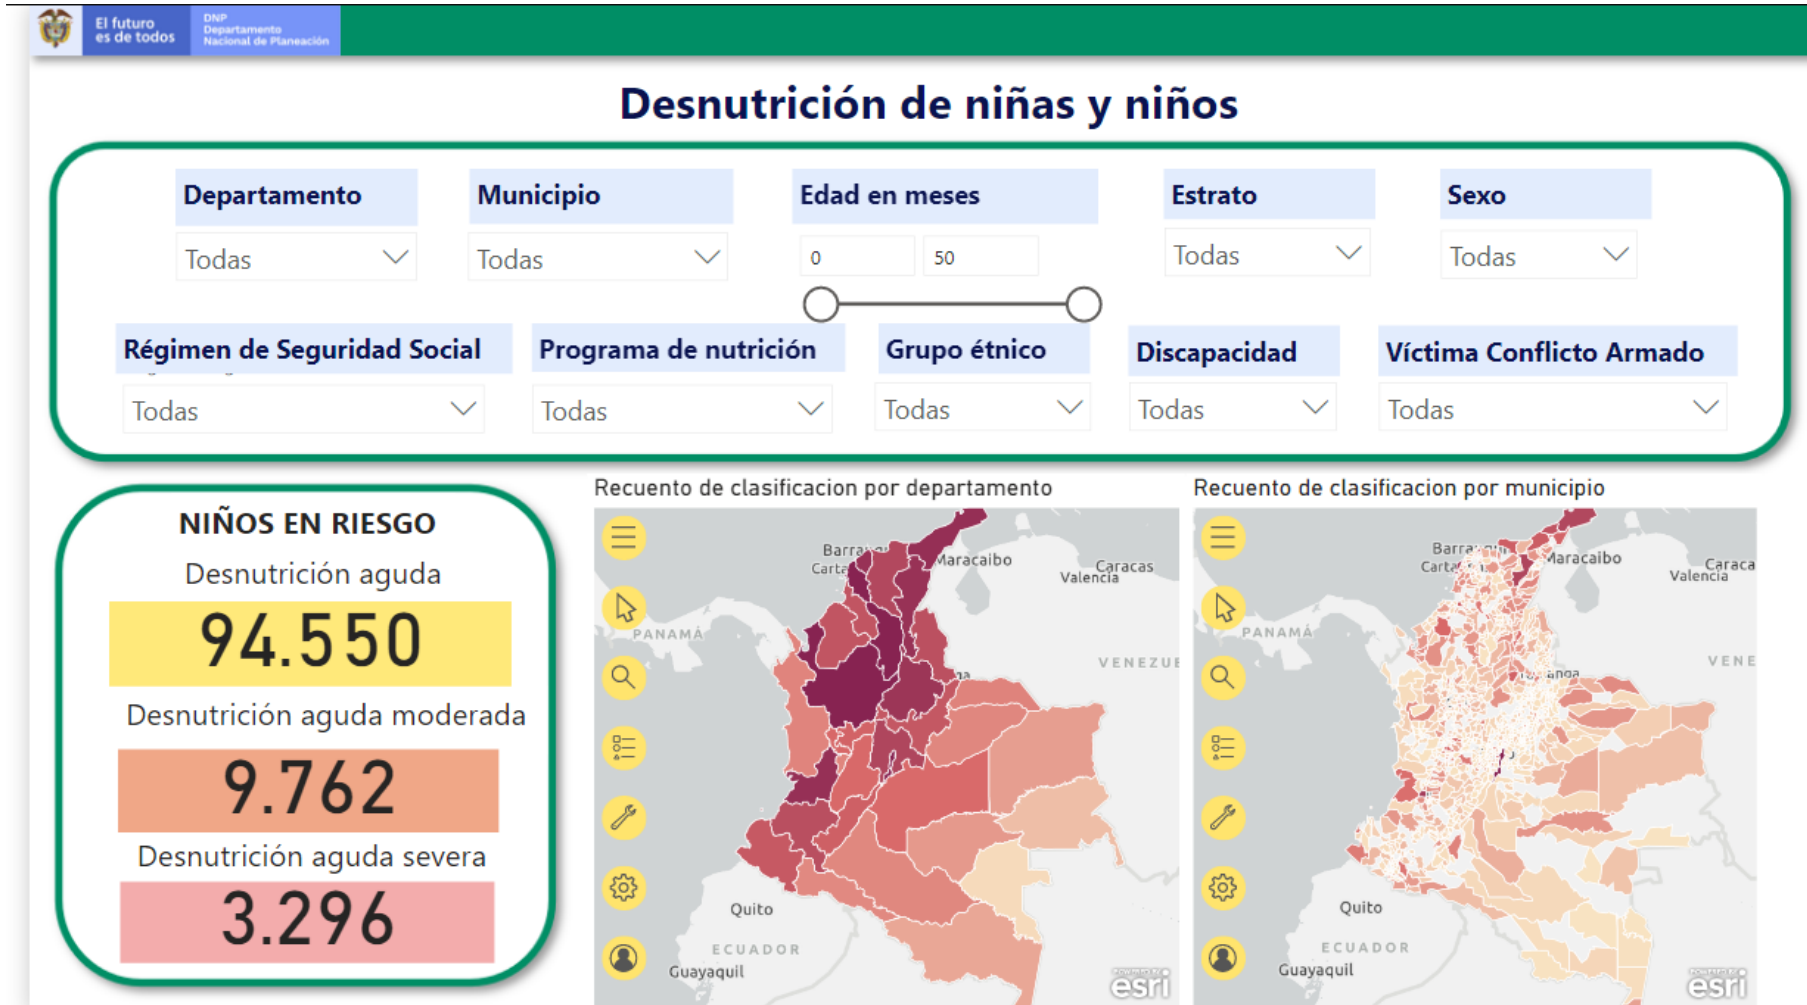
El futuro es de todos

DNP Departamento Nacional de Planeación

Desnutrición de niñas y niños

Departamento
Todas

Municipio
Todas

Edad en meses
0
50

Estrato
Todas

Sexo
Todas

Régimen de Seguridad Social
Todas

Programa de nutrición
Todas

Grupo étnico
Todas

Discapacidad
Todas

Víctima Conflicto Armado
Todas

NIÑOS EN RIESGO

Desnutrición aguda
94.550

Desnutrición aguda moderada
9.762

Desnutrición aguda severa
3.296

Recuento de clasificacion por departamento

Barra
Carta
Maracaibo
Caracas
Valencia
PANAMÁ
VENEZUE
Quito
ECUADOR
Guayaquil
esri

Recuento de clasificacion por municipio

Barra
Carta
Maracaibo
Caraca
Valencia
PANAMÁ
VENE
anga
Quito
ECUADOR
Guayaquil
esri